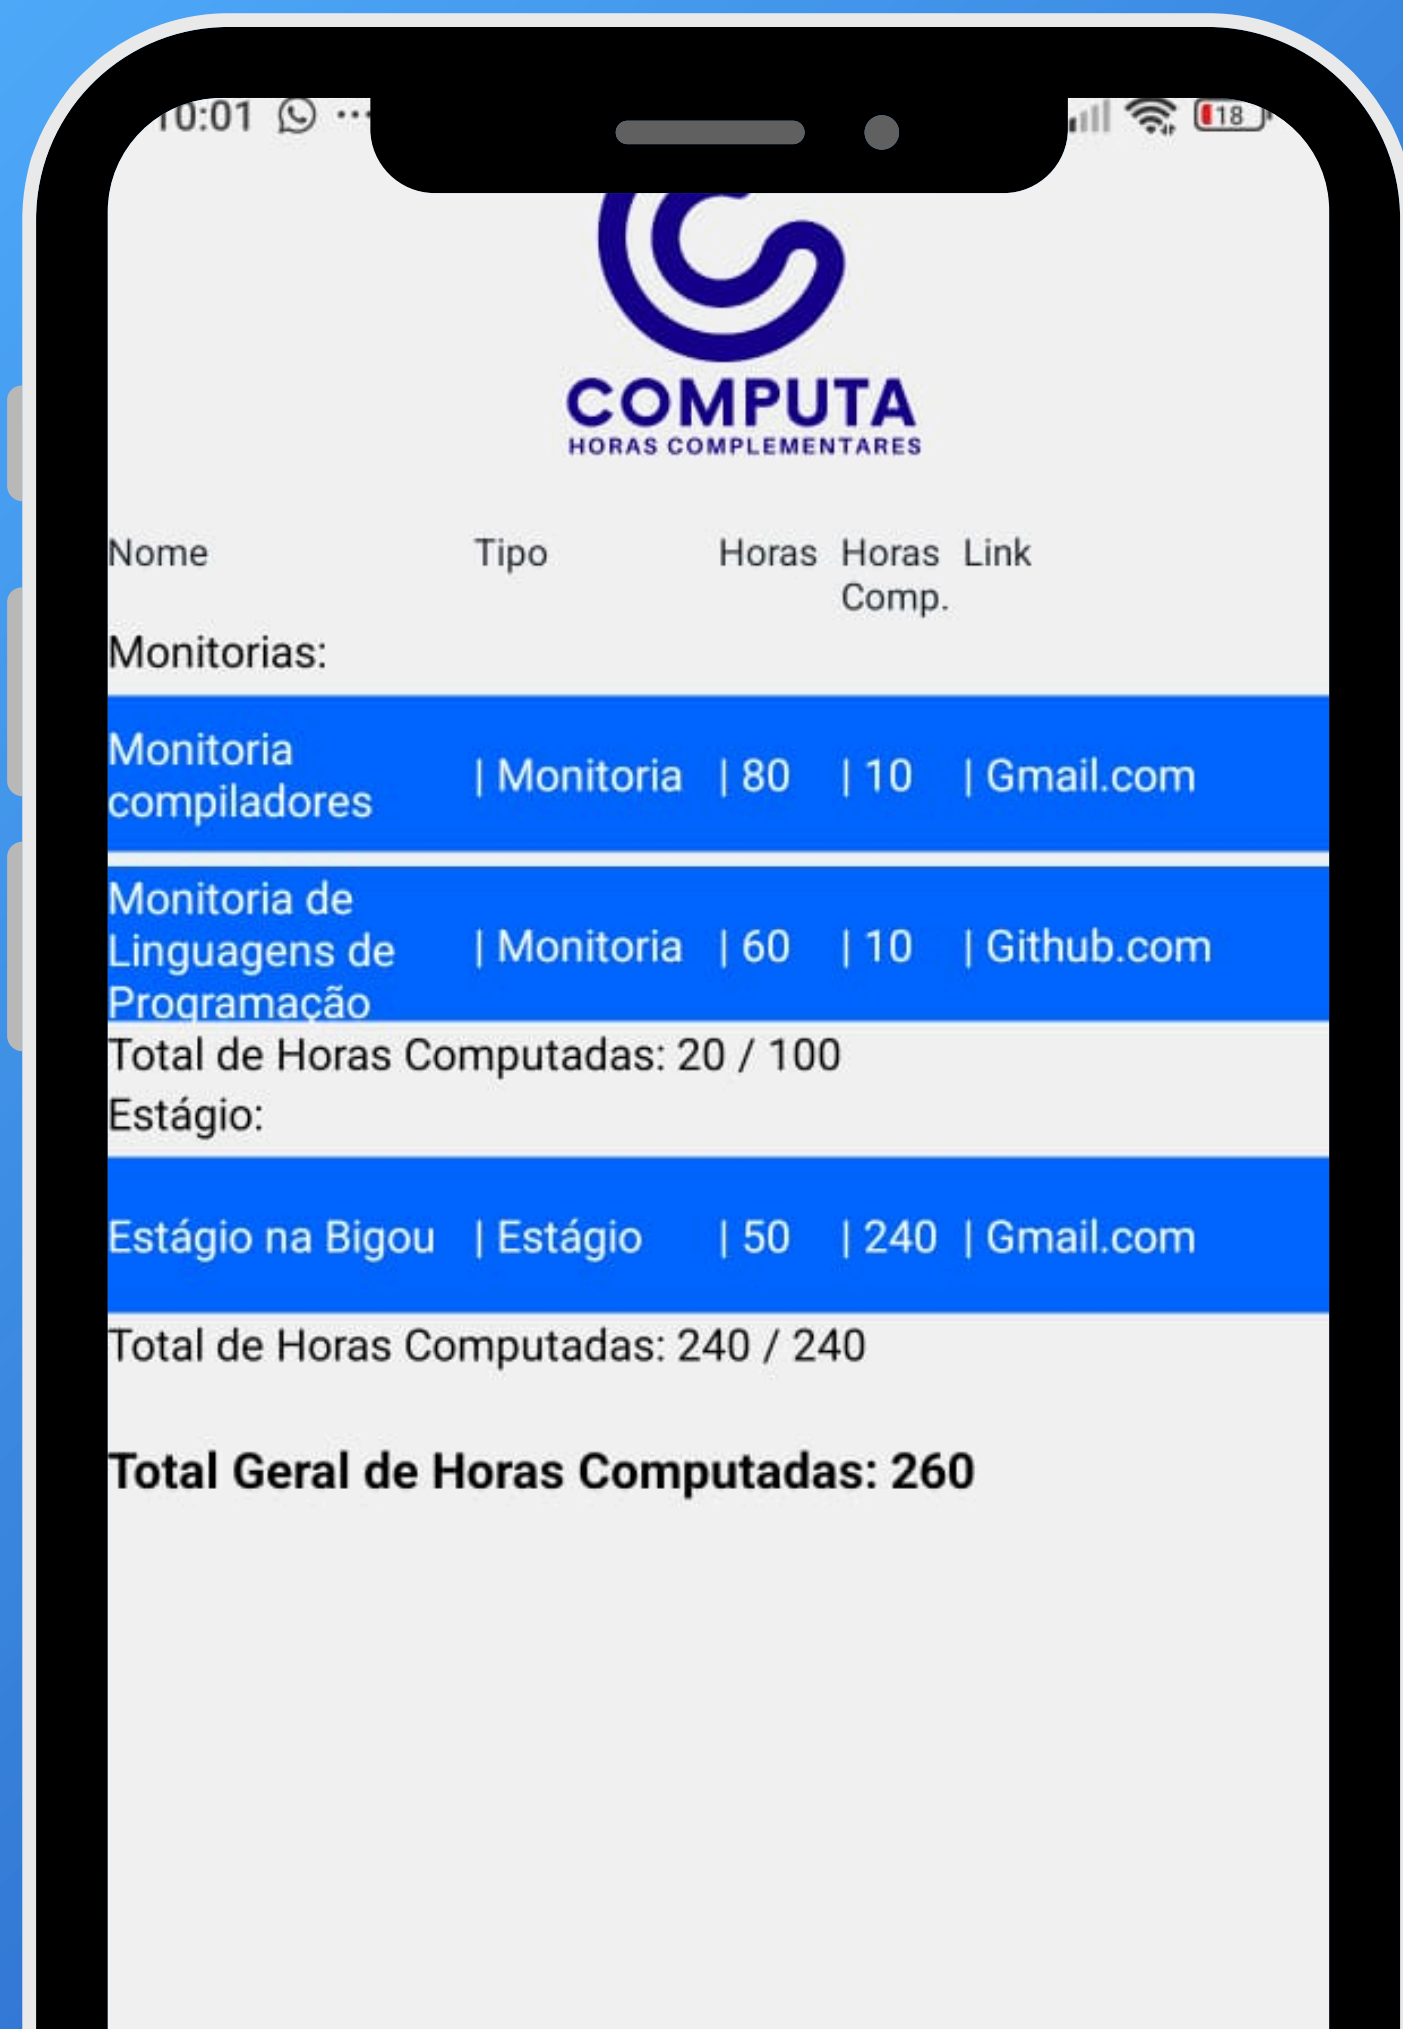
10:01 ···

18

COMPUTA
HORAS COMPLEMENTARES

| Nome | Tipo | Horas | Horas Comp. | Link |
|---|---|---|---|---|

Monitorias:

| Monitoria compiladores | \| Monitoria | \| 80 | \| 10 | \| Gmail.com |
|---|---|---|---|---|
| Monitoria de Linguagens de Programação | \| Monitoria | \| 60 | \| 10 | \| Github.com |

Total de Horas Computadas: 20 / 100

Estágio:

| Estágio na Bigou | \| Estágio | \| 50 | \| 240 | \| Gmail.com |
|---|---|---|---|---|

Total de Horas Computadas: 240 / 240

Total Geral de Horas Computadas: 260